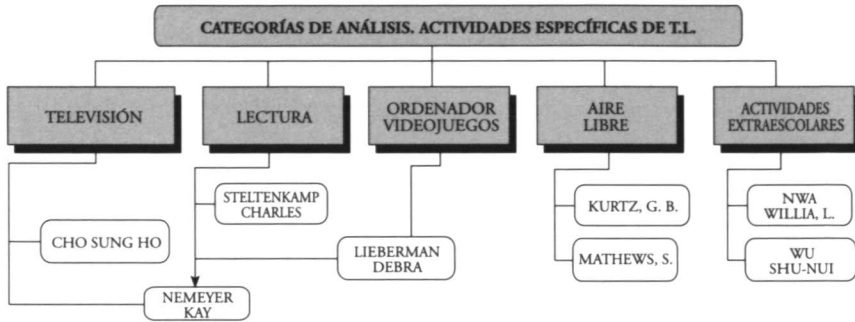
CATEGORÍAS DE ANÁLISIS. ACTIVIDADES ESPECÍFICAS DE T.L.

TELEVISIÓN

LECTURA

ORDENADOR VIDEOJUEGOS

AIRE LIBRE

ACTIVIDADES EXTRAESCOLARES

STELTENKAMP CHARLES

CHO SUNG HO

LIEBERMAN DEBRA

NEMEYER KAY

KURTZ, G. B.

MATHEWS, S.

NWA WILLIA, L.

WU SHU-NUI